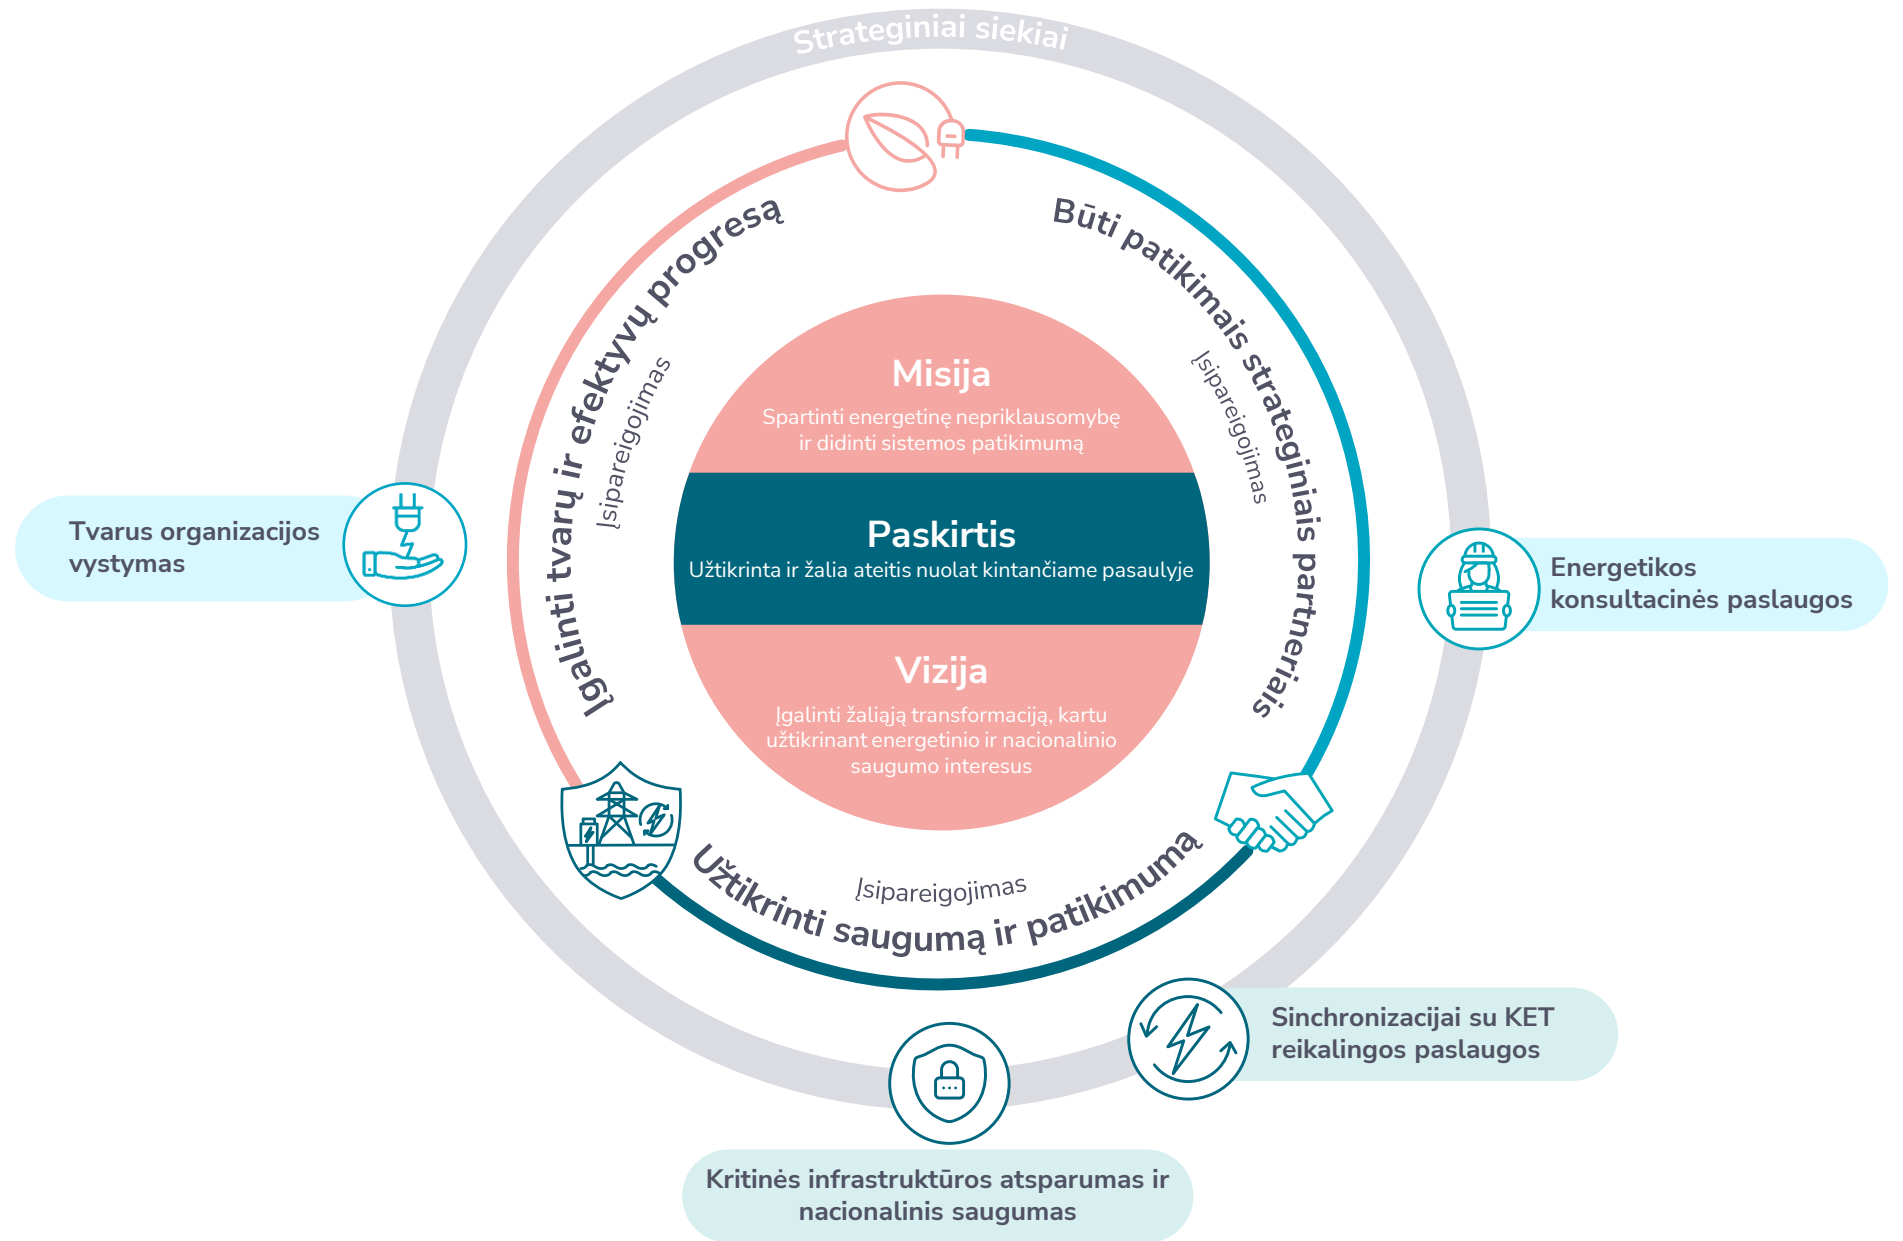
Strateginiai siekiai

Įgalinti tvarų ir efektyvų progresą

Įsipareigojimas

Būti patikimais strateginiais partneriais

Įsipareigojimas

Misija

Spartinti energetinę nepriklausomybę ir didinti sistemos patikimumą

Paskirtis

Užtikrinta ir žalia ateitis nuolat kintančiame pasaulyje

Vizija

Įgalinti žaliąją transformaciją, kartu užtikrinant energetinio ir nacionalinio saugumo interesus

Įsipareigojimas

Užtikrinti saugumą ir patikimumą

Tvarus organizacijos vystymas

Energetikos konsultacinės paslaugos

Sinchronizacijai su KET reikalingos paslaugos

Kritinės infrastruktūros atsparumas ir nacionalinis saugumas